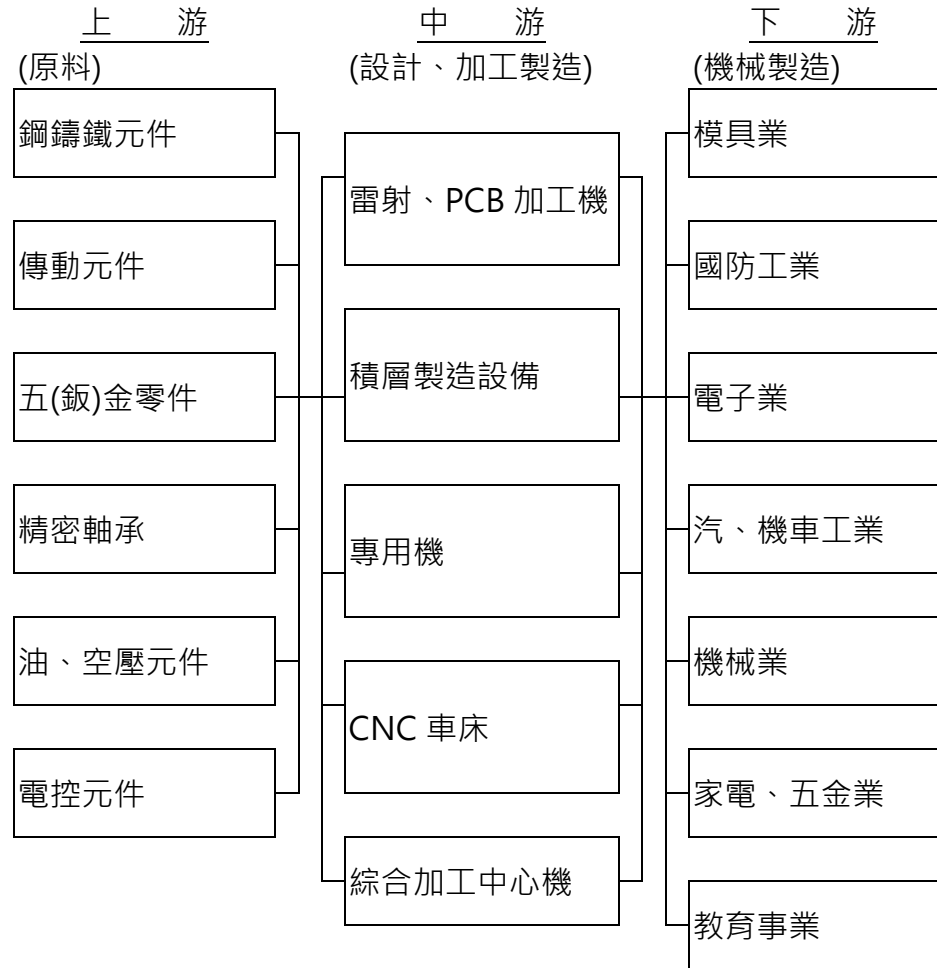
上　　游
(原料)

鋼鑄鐵元件

傳動元件

五(鈑)金零件

精密軸承

油、空壓元件

電控元件

中　　游
(設計、加工製造)

雷射、PCB 加工機

積層製造設備

專用機

CNC 車床

綜合加工中心機

下　　游
(機械製造)

模具業

國防工業

電子業

汽、機車工業

機械業

家電、五金業

教育事業